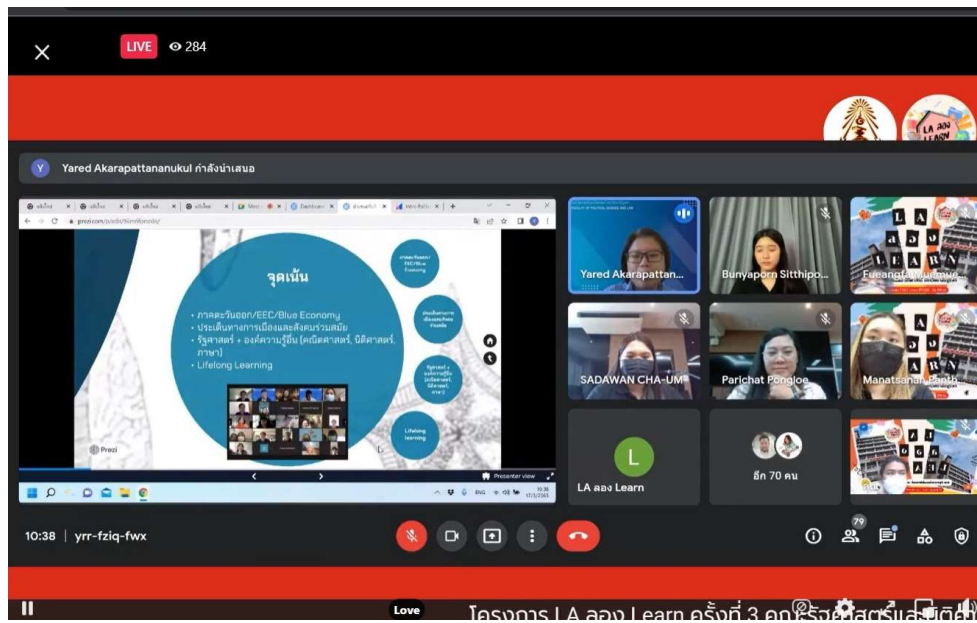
LIVE 284

LA ลอง Learn

Yared Akarapattananukul กำลังนำเสนอ

prezi.com

จุดเน้น

• ภาคตะวันออก/EEC/Blue Economy
• ประเด็นทางการเมืองและสังคมร่วมสมัย
• รัฐศาสตร์ + องค์ความรู้อื่น (คณิตศาสตร์, นิติศาสตร์, ภาษา)
• Lifelong Learning

ภาคตะวันออก/EEC/Blue Economy

Lifelong learning

Prezi

Presenter view

ENG 10:38

Yared Akarapattan...

Bunyaporn Sitthipo...

Fueangfa Muemue...

SADAWAN CHA-UM

Parichat Pongloe

Manatsanan Panth...

LA ลอง Learn

อีก 70 คน

10:38 | yrr-fziq-fwx

79

Love

โครงการ LA ลอง Learn ครั้งที่ 3 คณะรัฐศาสตร์และนิติศ